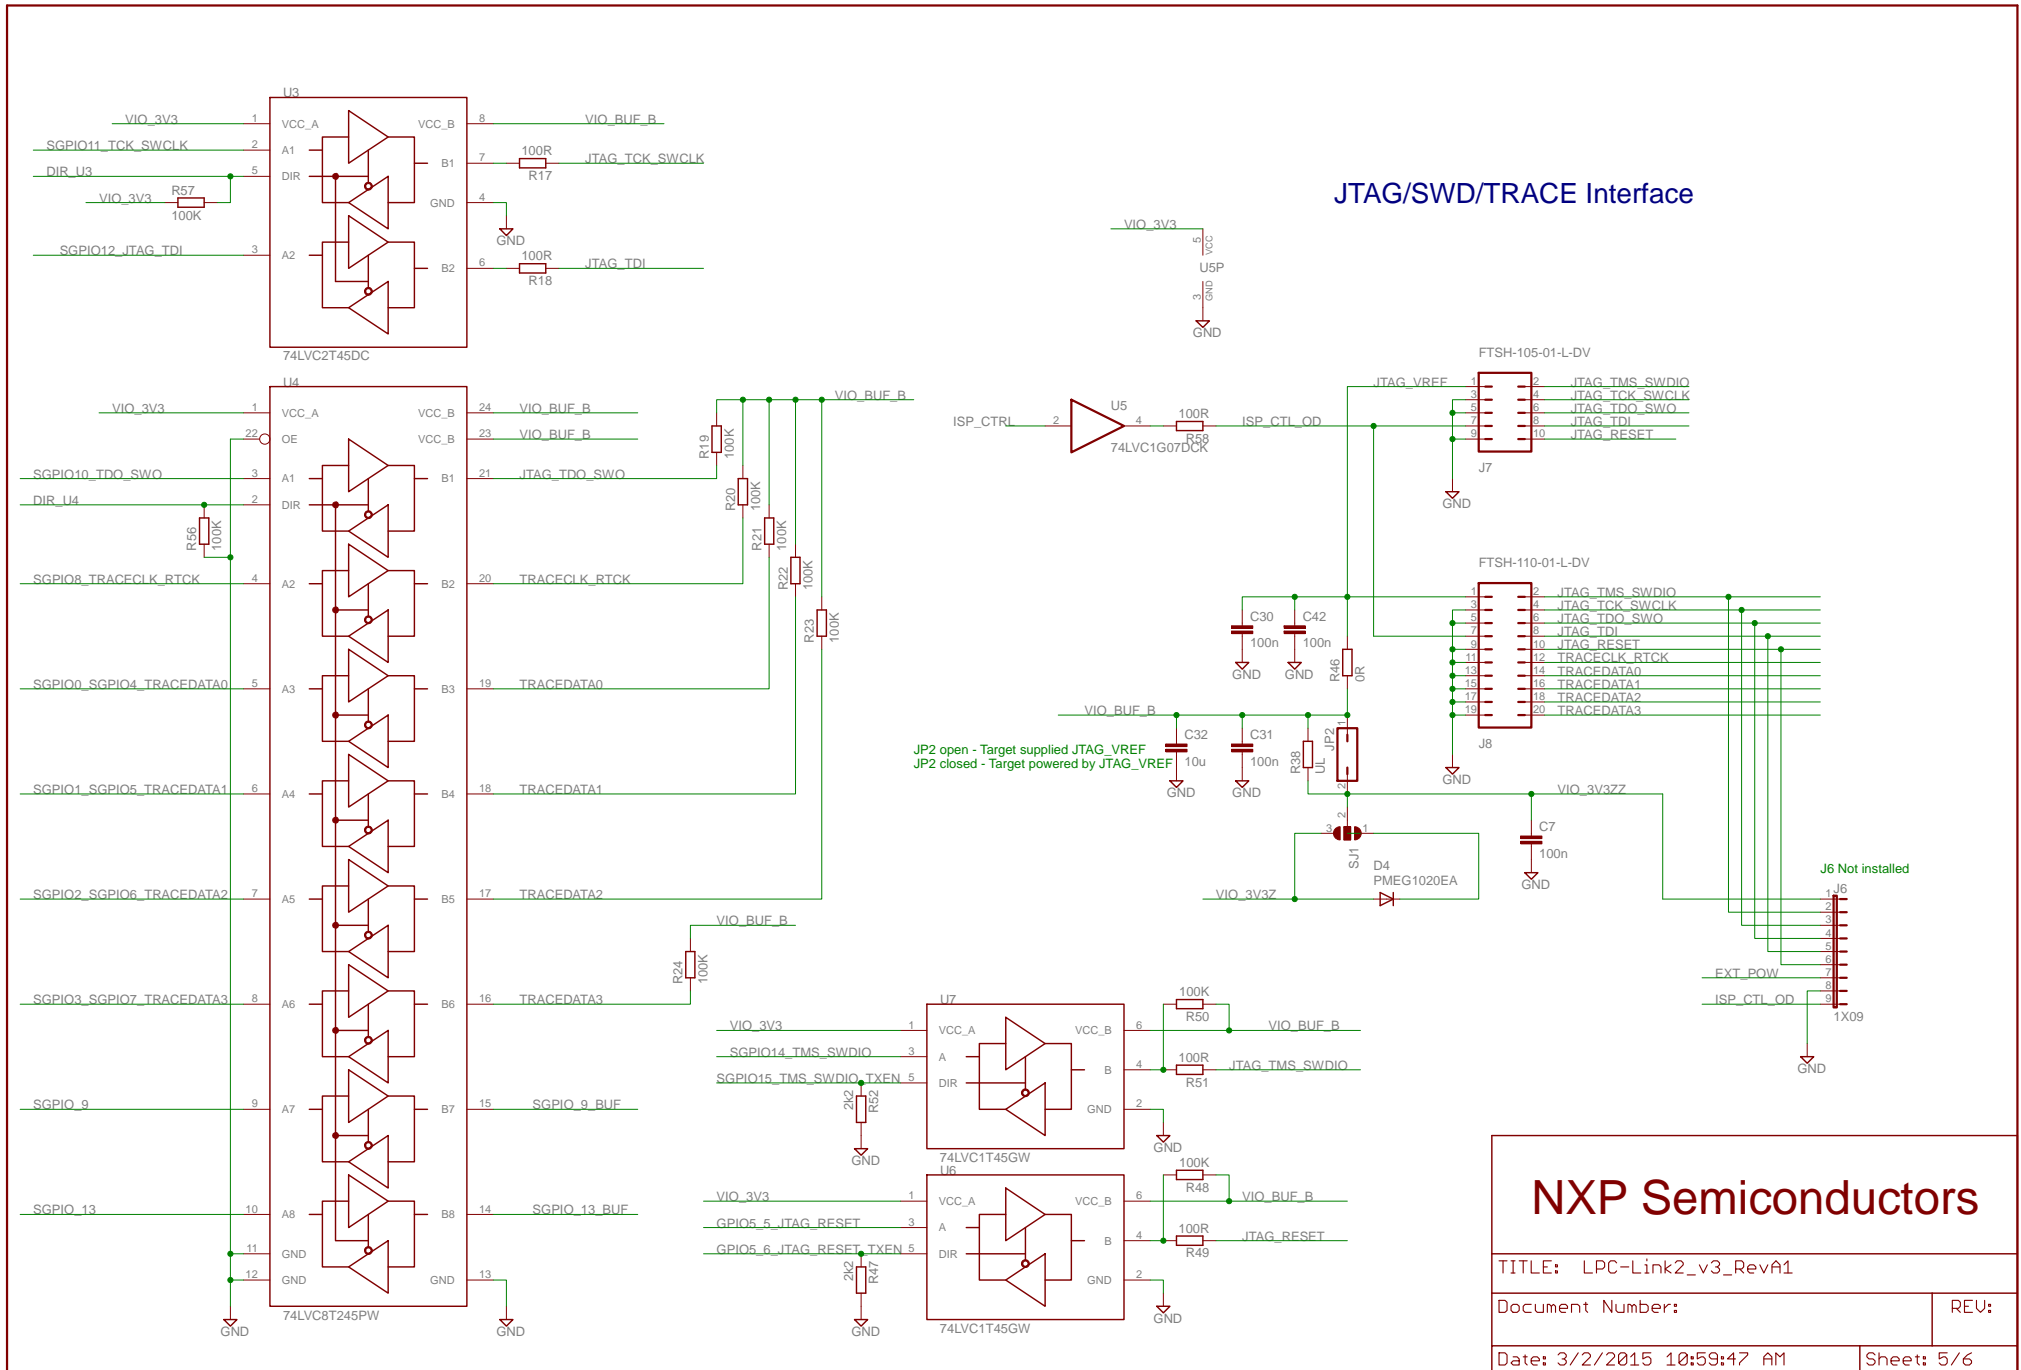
U3
VIO_3V3
1
VCC_A
VCC_B
8
VIO_BUF_B
SGPIO11_TCK_SWCLK
2
A1
B1
7
100R
R17
JTAG_TCK_SWCLK
DIR_U3
5
DIR
VIO_3V3
R57
100K
GND
4
GND
SGPIO12_JTAG_TDI
3
A2
B2
6
100R
R18
JTAG_TDI
74LVC2T45DC

JTAG/SWD/TRACE Interface

VIO_3V3
5
VCC
U5P
3
GND
GND

U4
VIO_3V3
1
VCC_A
VCC_B
24
VIO_BUF_B
22
OE
VCC_B
23
VIO_BUF_B
VIO_BUF_B
SGPIO10_TDO_SWO
3
A1
B1
21
JTAG_TDO_SWO
R19
100K
DIR_U4
2
DIR
R20
100K
R56
100K
R21
100K
SGPIO8_TRACECLK_RTCK
4
A2
B2
20
TRACECLK_RTCK
R22
100K
R23
100K
SGPIO0_SGPIO4_TRACEDATA0
5
A3
B3
19
TRACEDATA0
SGPIO1_SGPIO5_TRACEDATA1
6
A4
B4
18
TRACEDATA1
SGPIO2_SGPIO6_TRACEDATA2
7
A5
B5
17
TRACEDATA2
VIO_BUF_B
R24
100K
SGPIO3_SGPIO7_TRACEDATA3
8
A6
B6
16
TRACEDATA3
SGPIO_9
9
A7
B7
15
SGPIO_9_BUF
SGPIO_13
10
A8
B8
14
SGPIO_13_BUF
11
GND
12
GND
GND
13
74LVC8T245PW
GND
GND

ISP_CTRL
2
U5
4
100R
R58
ISP_CTL_OD
74LVC1G07DCK

FTSH-105-01-L-DV
JTAG_VREF
1
2
JTAG_TMS_SWDIO
3
4
JTAG_TCK_SWCLK
5
6
JTAG_TDO_SWO
7
8
JTAG_TDI
9
10
JTAG_RESET
J7
GND

FTSH-110-01-L-DV
1
2
JTAG_TMS_SWDIO
3
4
JTAG_TCK_SWCLK
5
6
JTAG_TDO_SWO
7
8
JTAG_TDI
9
10
JTAG_RESET
11
12
TRACECLK_RTCK
13
14
TRACEDATA0
15
16
TRACEDATA1
17
18
TRACEDATA2
19
20
TRACEDATA3
J8
GND

C30
100n
C42
100n
GND
GND
R46
0R
VIO_BUF_B
C32
10u
C31
100n
R38
UL
JP2
1
2
JP2 open - Target supplied JTAG_VREF
JP2 closed - Target powered by JTAG_VREF
GND
GND
VIO_3V3ZZ
C7
100n
GND
2
3
1
SJ1
D4
PMEG1020EA
VIO_3V3Z

J6 Not installed
J6
1
2
3
4
5
6
EXT_POW
7
8
ISP_CTL_OD
9
1X09
GND

U7
VIO_3V3
1
VCC_A
VCC_B
6
100K
R50
VIO_BUF_B
SGPIO14_TMS_SWDIO
3
A
B
4
100R
R51
JTAG_TMS_SWDIO
SGPIO15_TMS_SWDIO_TXEN
5
DIR
2k2
R52
GND
2
GND
GND
74LVC1T45GW

U6
VIO_3V3
1
VCC_A
VCC_B
6
100K
R48
VIO_BUF_B
GPIO5_5_JTAG_RESET
3
A
B
4
100R
R49
JTAG_RESET
GPIO5_6_JTAG_RESET_TXEN
5
DIR
2k2
R47
GND
2
GND
GND
74LVC1T45GW

NXP Semiconductors
TITLE: LPC-Link2_v3_RevA1
Document Number:
REV:
Date: 3/2/2015 10:59:47 AM
Sheet: 5/6